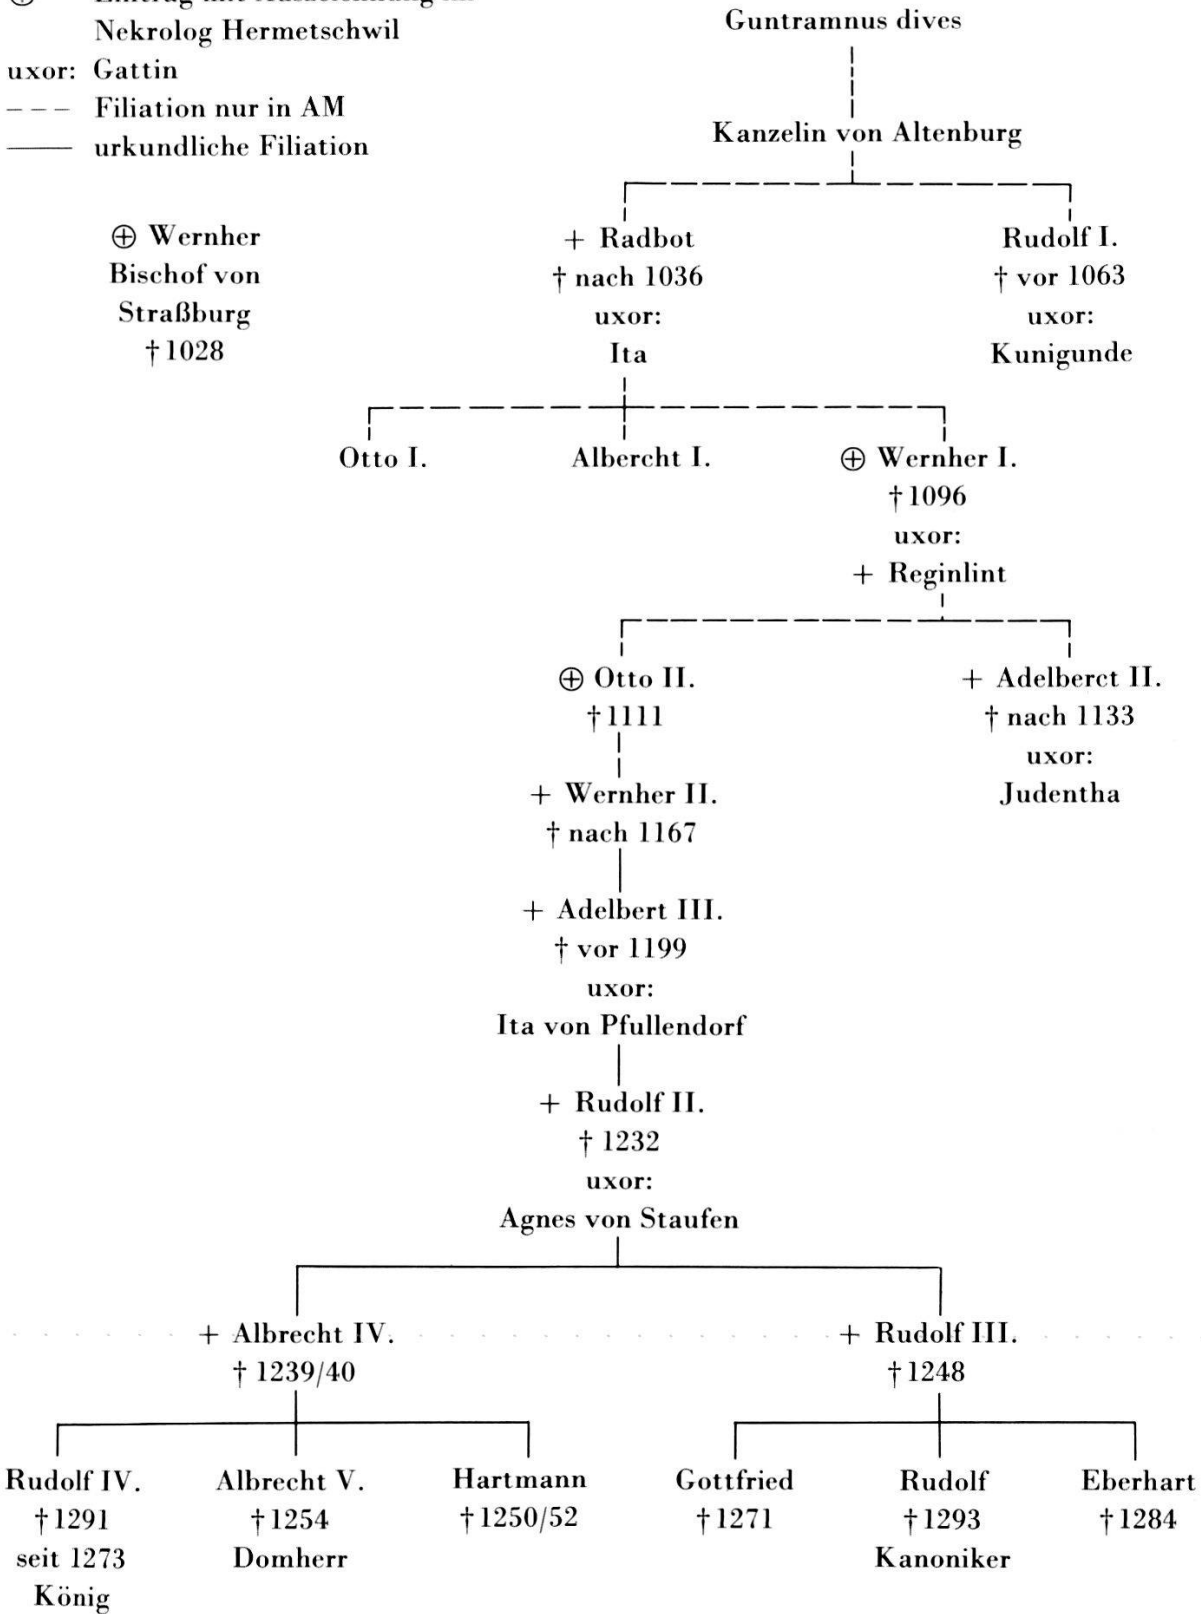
⊕ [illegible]
Nekrolog Hermetschwil
uxor: Gattin
- - - Filiation nur in AM
—— urkundliche Filiation

Guntramnus dives

Kanzelin von Altenburg

⊕ Wernher
Bischof von
Straßburg
† 1028

+ Radbot
† nach 1036
uxor:
Ita

Rudolf I.
† vor 1063
uxor:
Kunigunde

Otto I.

Albercht I.

⊕ Wernher I.
† 1096
uxor:
+ Reginlint

⊕ Otto II.
† 1111

+ Adelberct II.
† nach 1133
uxor:
Judentha

+ Wernher II.
† nach 1167

+ Adelbert III.
† vor 1199
uxor:
Ita von Pfullendorf

+ Rudolf II.
† 1232
uxor:
Agnes von Staufen

+ Albrecht IV.
† 1239/40

+ Rudolf III.
† 1248

Rudolf IV.
† 1291
seit 1273
König

Albrecht V.
† 1254
Domherr

Hartmann
† 1250/52

Gottfried
† 1271

Rudolf
† 1293
Kanoniker

Eberhart
† 1284